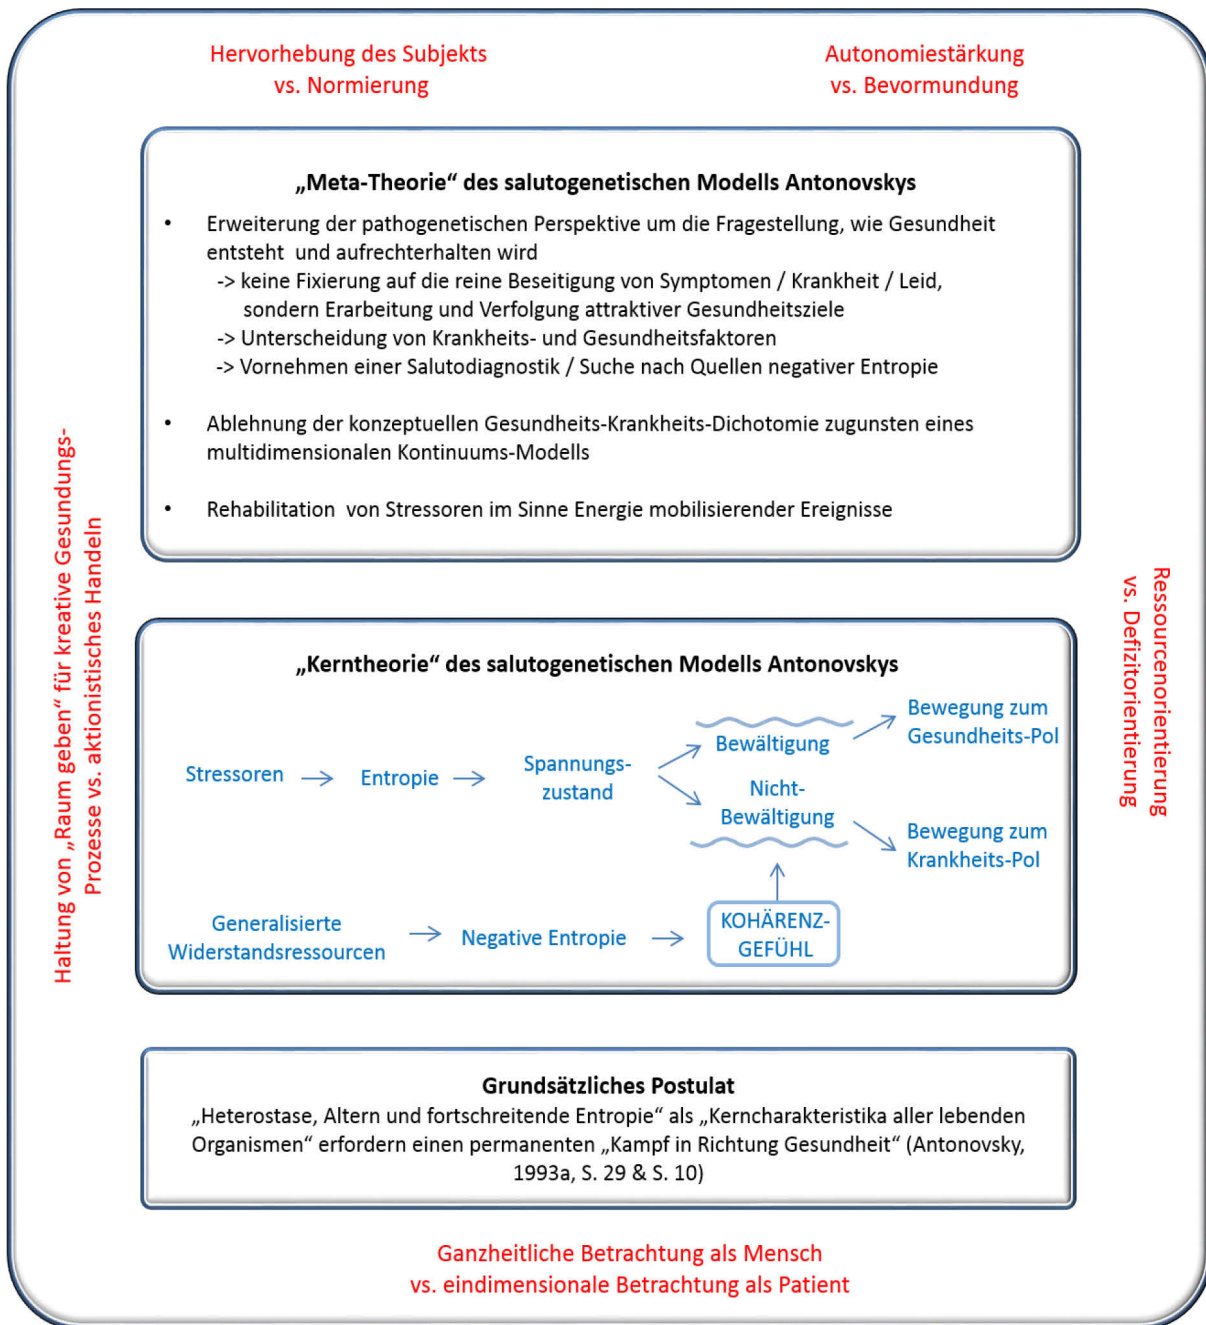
Hervorhebung des Subjekts
vs. Normierung

Autonomiestärkung
vs. Bevormundung

Haltung von „Raum geben“ für kreative Gesundungs-
Prozesse vs. aktionistisches Handeln

Ressourcenorientierung
vs. Defizitorientierung

„Meta-Theorie“ des salutogenetischen Modells Antonovskys

• Erweiterung der pathogenetischen Perspektive um die Fragestellung, wie Gesundheit entsteht und aufrechterhalten wird
-> keine Fixierung auf die reine Beseitigung von Symptomen / Krankheit / Leid, sondern Erarbeitung und Verfolgung attraktiver Gesundheitsziele
-> Unterscheidung von Krankheits- und Gesundheitsfaktoren
-> Vornehmen einer Salutodiagnostik / Suche nach Quellen negativer Entropie

• Ablehnung der konzeptuellen Gesundheits-Krankheits-Dichotomie zugunsten eines multidimensionalen Kontinuums-Modells

• Rehabilitation von Stressoren im Sinne Energie mobilisierender Ereignisse

„Kerntheorie“ des salutogenetischen Modells Antonovskys

Stressoren → Entropie → Spannungs-zustand → Bewältigung → Bewegung zum Gesundheits-Pol

Nicht-Bewältigung → Bewegung zum Krankheits-Pol

Generalisierte Widerstandsressourcen → Negative Entropie → KOHÄRENZ-GEFÜHL

Grundsätzliches Postulat
„Heterostase, Altern und fortschreitende Entropie“ als „Kerncharakteristika aller lebenden Organismen“ erfordern einen permanenten „Kampf in Richtung Gesundheit“ (Antonovsky, 1993a, S. 29 & S. 10)

Ganzheitliche Betrachtung als Mensch
vs. eindimensionale Betrachtung als Patient